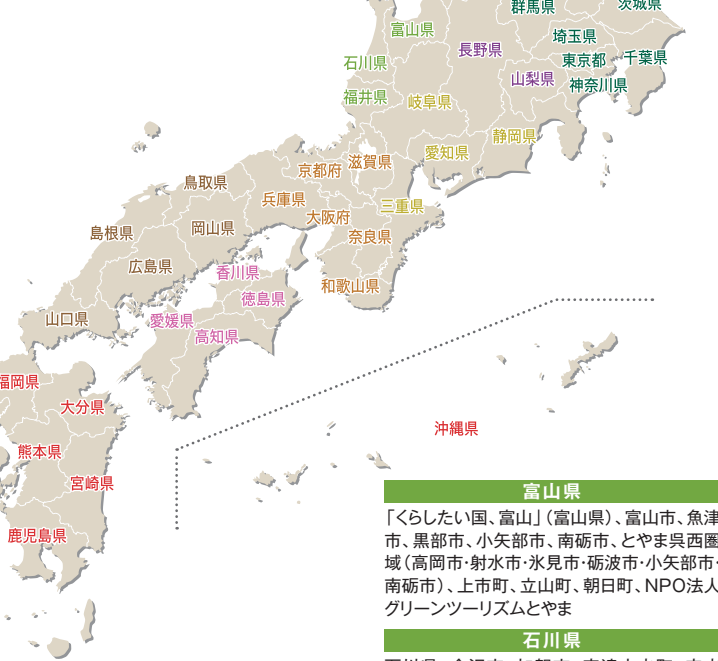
群馬県
茨城県
富山県
長野県
埼玉県
石川県
東京都
千葉県
山梨県
福井県
岐阜県
神奈川県
静岡県
愛知県
滋賀県
京都府
鳥取県
兵庫県
三重県
大阪府
島根県
岡山県
奈良県
広島県
香川県
和歌山県
徳島県
山口県
愛媛県
高知県
福岡県
大分県
沖縄県
熊本県
宮崎県
鹿児島県

富山県
「くらしたい国、富山」(富山県)、富山市、魚津市、黒部市、小矢部市、南砺市、とやま呉西圏域(高岡市･射水市･氷見市･砺波市･小矢部市･南砺市)、上市町、立山町、朝日町、NPO法人グリーンツーリズムとやま

石川県
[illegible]